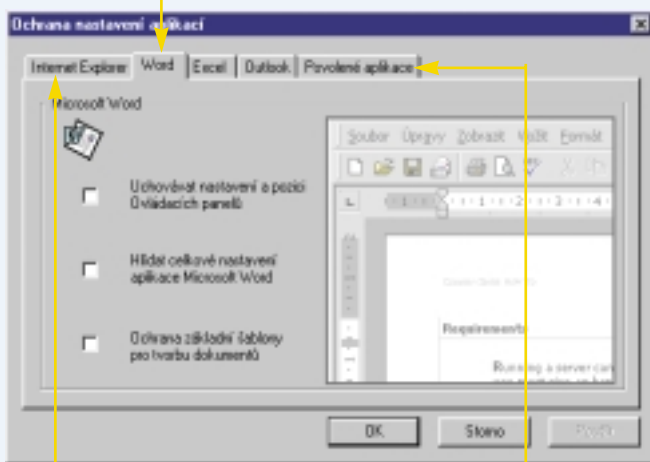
Ochrana nastavení aplikací

Internet Explorer | Word | Excel | Outlook | Povolené aplikace

Microsoft Word

Uchovávat nastavení a pozici Ovládacích panelů

Hlídat celkové nastavení aplikace Microsoft Word

Ochrana základní šablony pro tvorbu dokumentů

Soubor Úpravy Zobrazit Vložit Formát

Requirements

Running a server car

OK | Storno | Použít